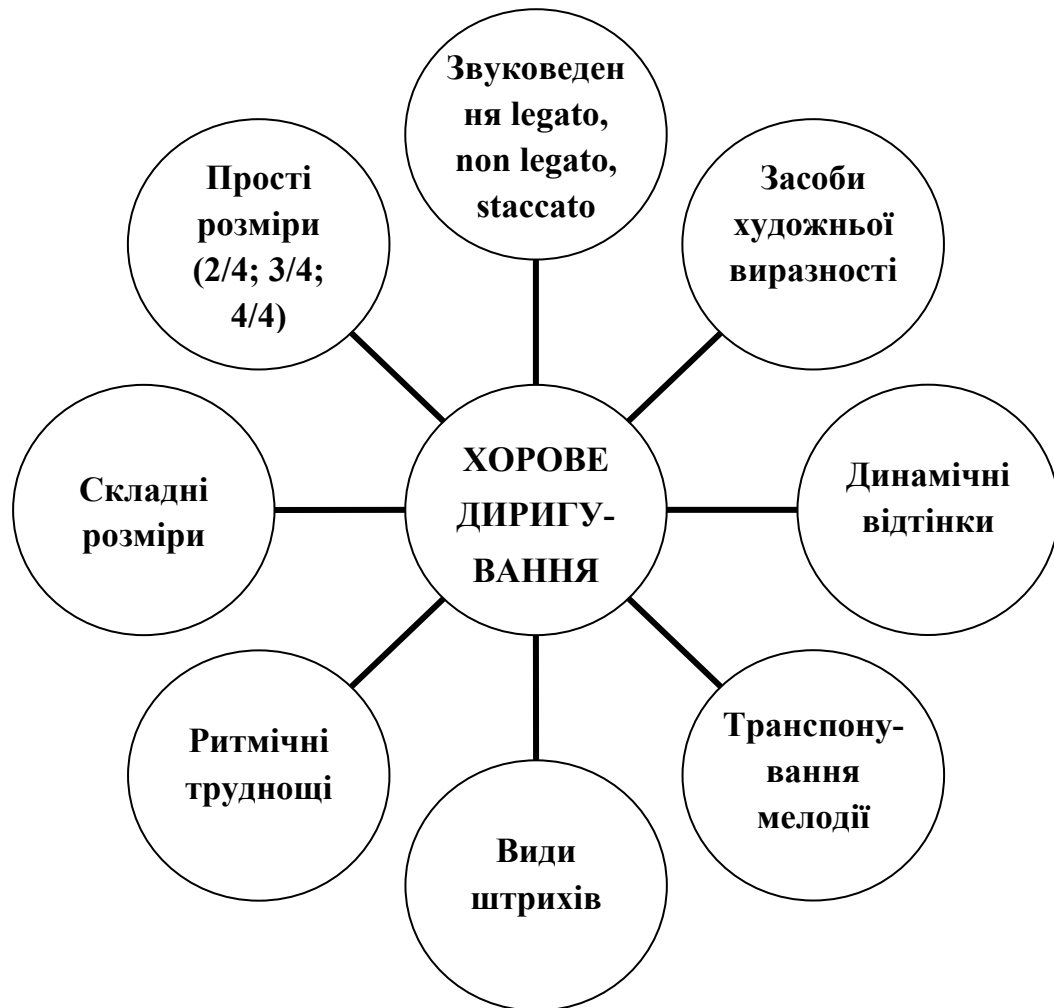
Звуковедення legato, non legato, staccato

Прості розміри (2/4; 3/4; 4/4)

Засоби художньої виразності

ХОРОВЕ ДИРИГУВАННЯ

Складні розміри

Динамічні відтінки

Ритмічні труднощі

Транспонування мелодії

Види штрихів